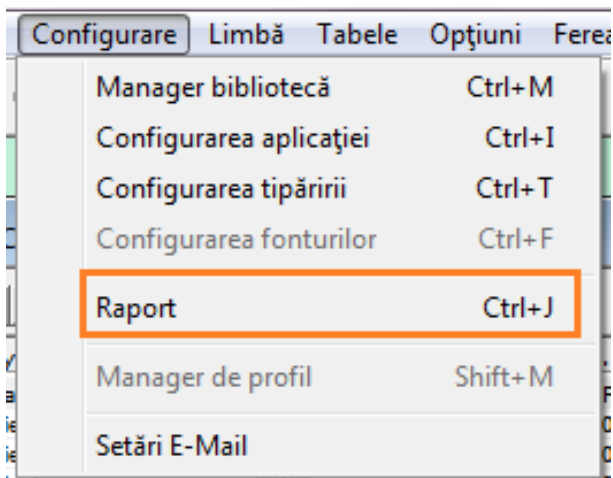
Configurare Limbă Tabele Opţiuni Ferea

Manager bibliotecă Ctrl+M
Configurarea aplicaţiei Ctrl+I
Configurarea tipăririi Ctrl+T
Configurarea fonturilor Ctrl+F
Raport Ctrl+J
Manager de profil Shift+M
Setări E-Mail